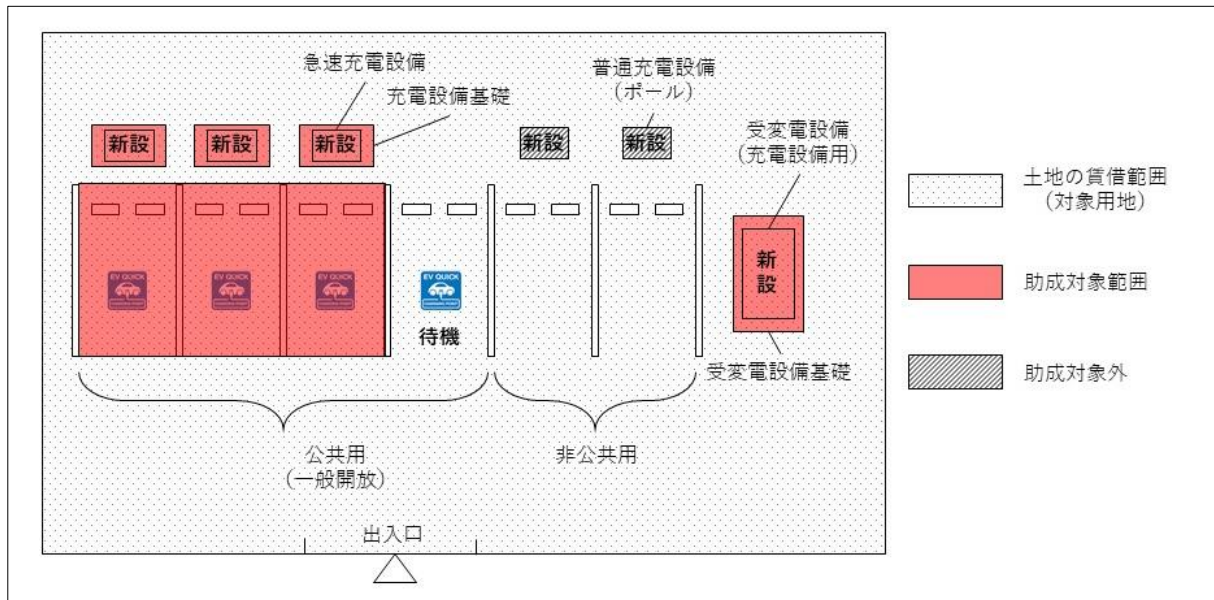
急速充電設備

充電設備基礎

普通充電設備
(ポール)

受変電設備
(充電設備用)

新設

新設

新設

新設

新設

新設

EV QUICK

EV QUICK

EV QUICK

EV QUICK

待機

受変電設備基礎

公共用
(一般開放)

非公共用

出入口

土地の賃借範囲
(対象用地)

助成対象範囲

助成対象外